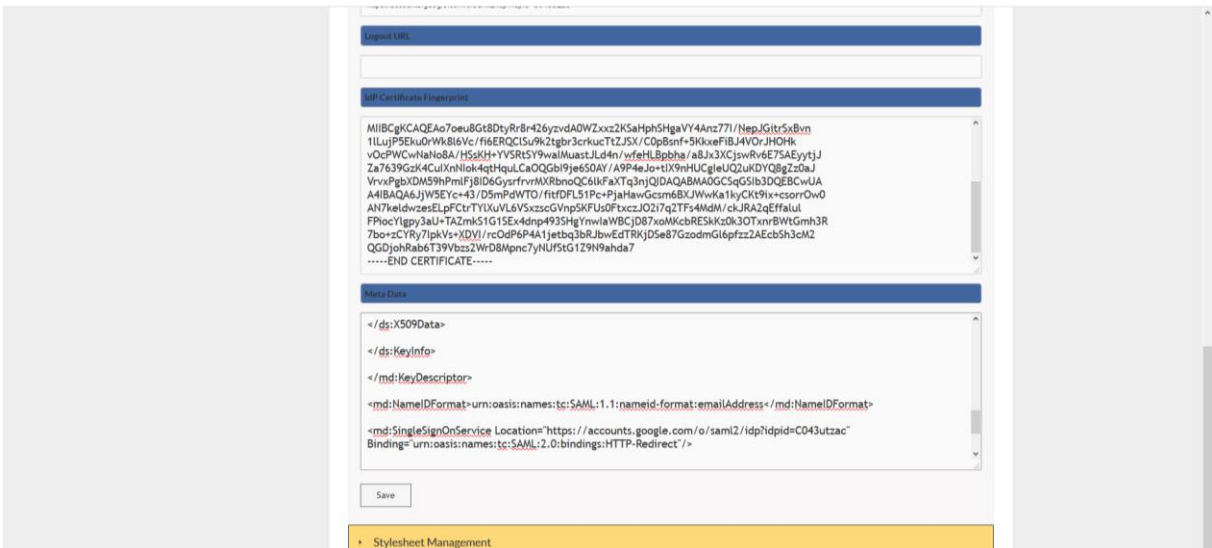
Logout URL

IdP Certificate Fingerprint

MIIBCgKCAQEAo7oeu8Gt8DtyRr8r426yzvdA0WZxxz2K5aHphSHgaVY4Anz77l/NepJGitrSxBvn
1lLujP5Eku0rWk8l6Vc/fi6ERQClSu9k2tgbr3crkucTtZJSX/C0pBsnf+5KkxeFiBJ4VOrJHOHk
vOcPWCwNaNo8A/HSsKH+YVSRtSY9waIMuastJLd4n/wfeHLBpbha/a8Jx3XCjswRv6E7SAEyytjJ
Za7639GzK4CulXnNlok4qtHquLCaOQGbI9je650AY/A9P4eJo+tIX9nHUCgleUQ2uKDYQ8gZz0aJ
VrvxPgbXDM59hPmlFj8lD6GysrfrvrMXRbnoQC6lkFaXTq3njQIDAQABMA0GCSqGSIb3DQEBCwUA
A4IBAQA6JjW5EYc+43/D5mPdWTO/fitfDFL51Pc+PjaHawGcsm6BXJWwKa1kyCKt9ix+csorrOw0
AN7keldwzesELpFCtrTYlXuVL6V5xzscGVnpSKFUs0FtxczJO2i7q2TFs4MdM/ckJRA2qEffalul
FPiocYlgpy3aU+TAZmkS1G1SEx4dnp493SHgYnwlaWBCjD87xoMKcbRESkKz0k3OTxnrBWtGmh3R
7bo+zCYRy7lpkVs+XDVI/rcOdP6P4A1jetbq3bRJbwEdTRKjDSe87GzodmGl6pfzz2AEcbSh3cM2
QGDjohRab6T39Vbzs2WrD8Mpnc7yNUfStG1Z9N9ahda7
-----END CERTIFICATE-----

Meta Data

</ds:X509Data>

</ds:KeyInfo>

</md:KeyDescriptor>

<md:NameIDFormat>urn:oasis:names:tc:SAML:1.1:nameid-format:emailAddress</md:NameIDFormat>

<md:SingleSignOnService Location="https://accounts.google.com/o/saml2/idp?idpid=C043utzac" Binding="urn:oasis:names:tc:SAML:2.0:bindings:HTTP-Redirect"/>

Save

Stylesheet Management